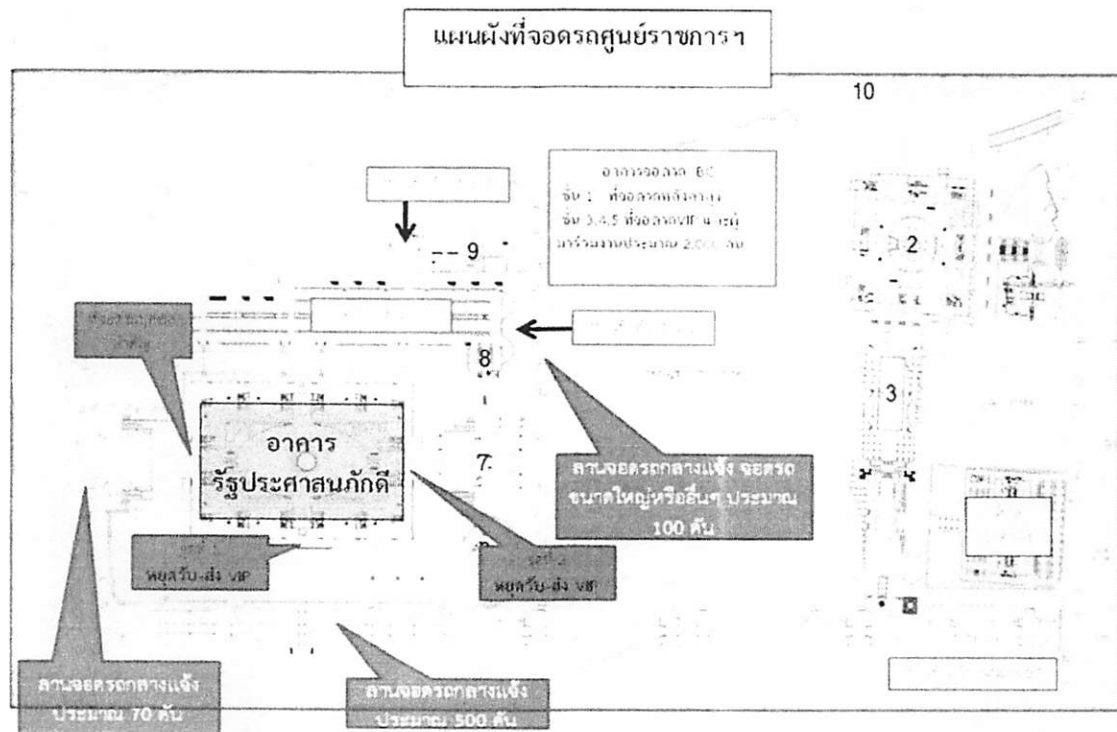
แผนผังที่จอดรถศูนย์ราชการฯ

10

อาคารจอดรถ B
ชั้น 1 ที่จอดรถหลังอาคาร
ชั้น 3,4,5 ที่จอดรถVIP และผู้
มาร่วมงานประมาณ 2,000 คัน

9

2

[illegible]

8

3

อาคาร
รัฐประศาสนภักดี

7

ลานจอดรถกลางแจ้ง จอดรถขนาดใหญ่หรืออื่นๆ ประมาณ 100 คัน

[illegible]
หยุดรับ-ส่ง VIP

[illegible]
หยุดรับ-ส่ง VIP

ลานจอดรถกลางแจ้ง ประมาณ 70 คัน

ลานจอดรถกลางแจ้ง ประมาณ 500 คัน